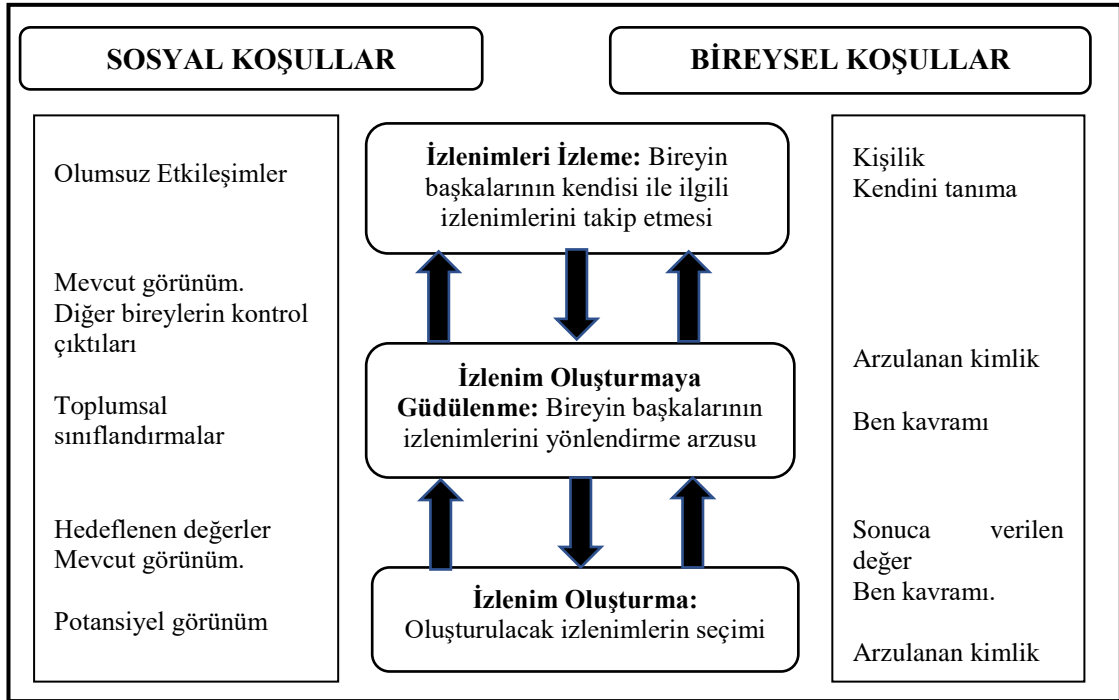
SOSYAL KOŞULLAR

BİREYSEL KOŞULLAR

Olumsuz Etkileşimler

Mevcut görünüm. Diğer bireylerin kontrol çıktıları

Toplumsal sınıflandırmalar

Hedeflenen değerler Mevcut görünüm.

Potansiyel görünüm

**İzlenimleri İzleme:** Bireyin başkalarının kendisi ile ilgili izlenimlerini takip etmesi

**İzlenim Oluşturmaya Güdülenme:** Bireyin başkalarının izlenimlerini yönlendirme arzusu

**İzlenim Oluşturma:** Oluşturulacak izlenimlerin seçimi

Kişilik
Kendini tanıma

Arzulanan kimlik

Ben kavramı

Sonuca verilen değer
Ben kavramı.

Arzulanan kimlik